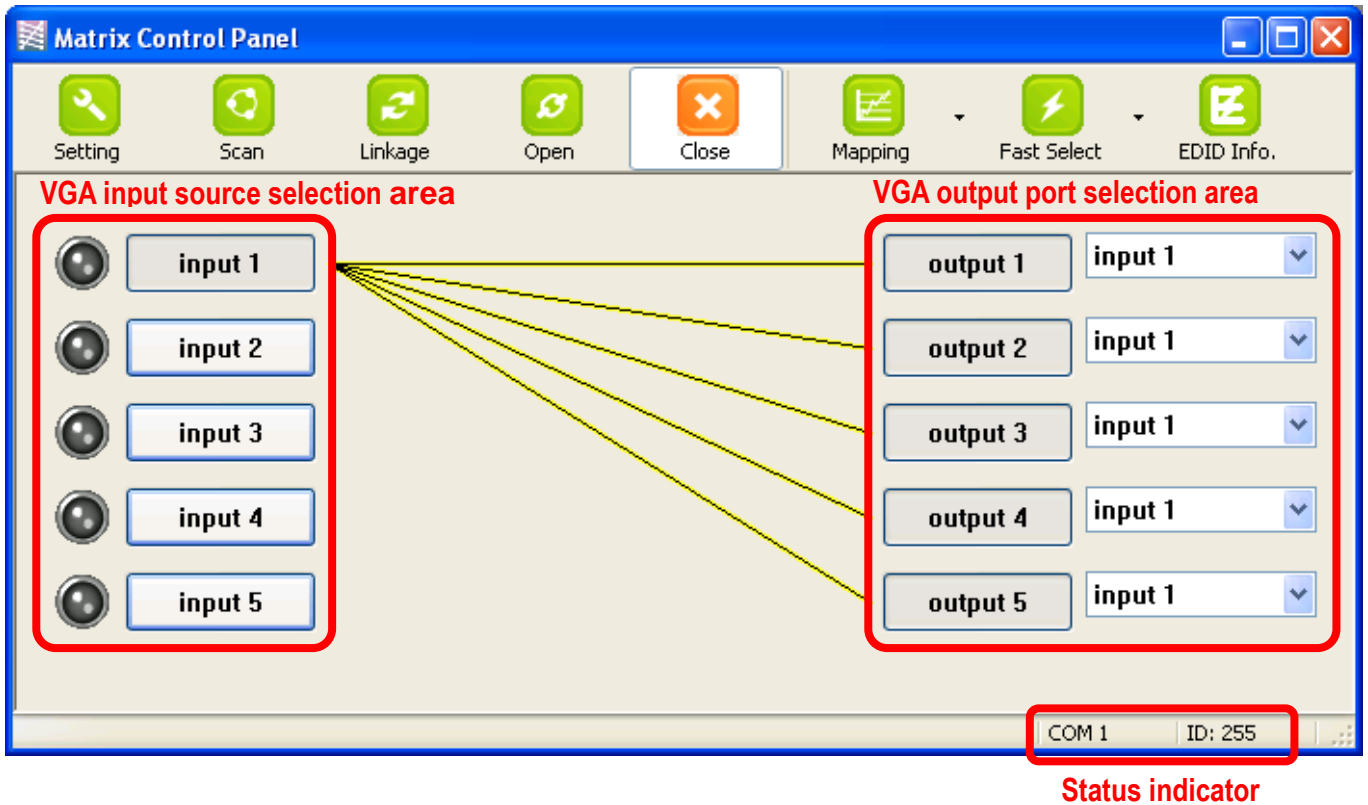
Matrix Control Panel

Setting Scan Linkage Open Close Mapping Fast Select EDID Info.

VGA input source selection area

VGA output port selection area

input 1
input 2
input 3
input 4
input 5

output 1 input 1
output 2 input 1
output 3 input 1
output 4 input 1
output 5 input 1

COM 1 ID: 255

Status indicator